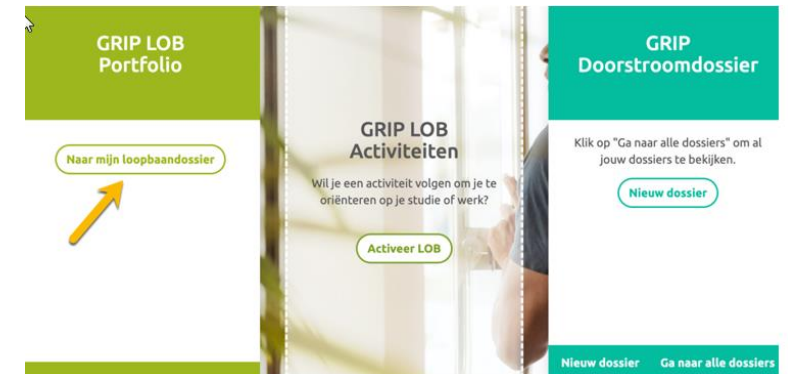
GRIP LOB
Portfolio

Naar mijn loopbaandossier

GRIP LOB
Activiteiten

Wil je een activiteit volgen om je te oriënteren op je studie of werk?

Activeer LOB

GRIP
Doorstroomdossier

Klik op "Ga naar alle dossiers" om al jouw dossiers te bekijken.

Nieuw dossier

Nieuw dossier

Ga naar alle dossiers